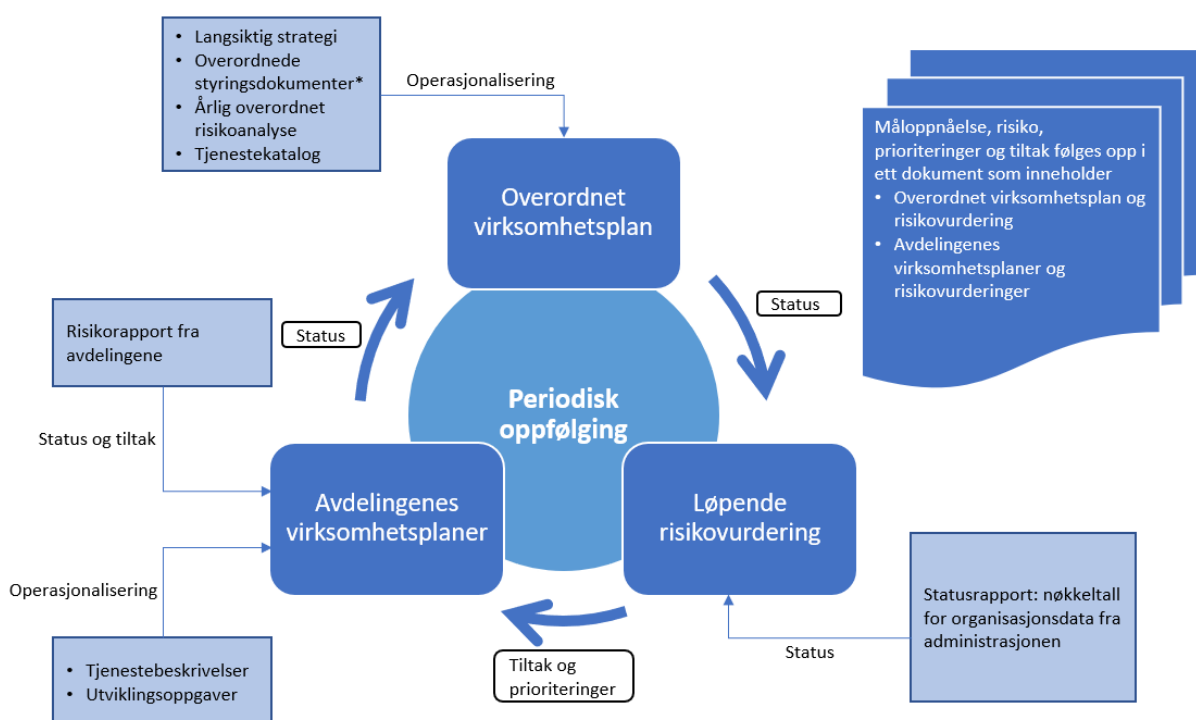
- Langsiktig strategi
- Overordnede styringsdokumenter*
- Årlig overordnet risikoanalyse
- Tjenestekatalog

Operasjonalisering

Overordnet virksomhetsplan

Måloppnåelse, risiko, prioriteringer og tiltak følges opp i ett dokument som inneholder
- Overordnet virksomhetsplan og risikovurdering
- Avdelingenes virksomhetsplaner og risikovurderinger

Status

Risikorapport fra avdelingene

Status

Periodisk oppfølging

Status og tiltak

Avdelingenes virksomhetsplaner

Løpende risikovurdering

Operasjonalisering

Statusrapport: nøkkeltall for organisasjonsdata fra administrasjonen

Status

Tiltak og prioriteringer

- Tjenestebeskrivelser
- Utviklingsoppgaver